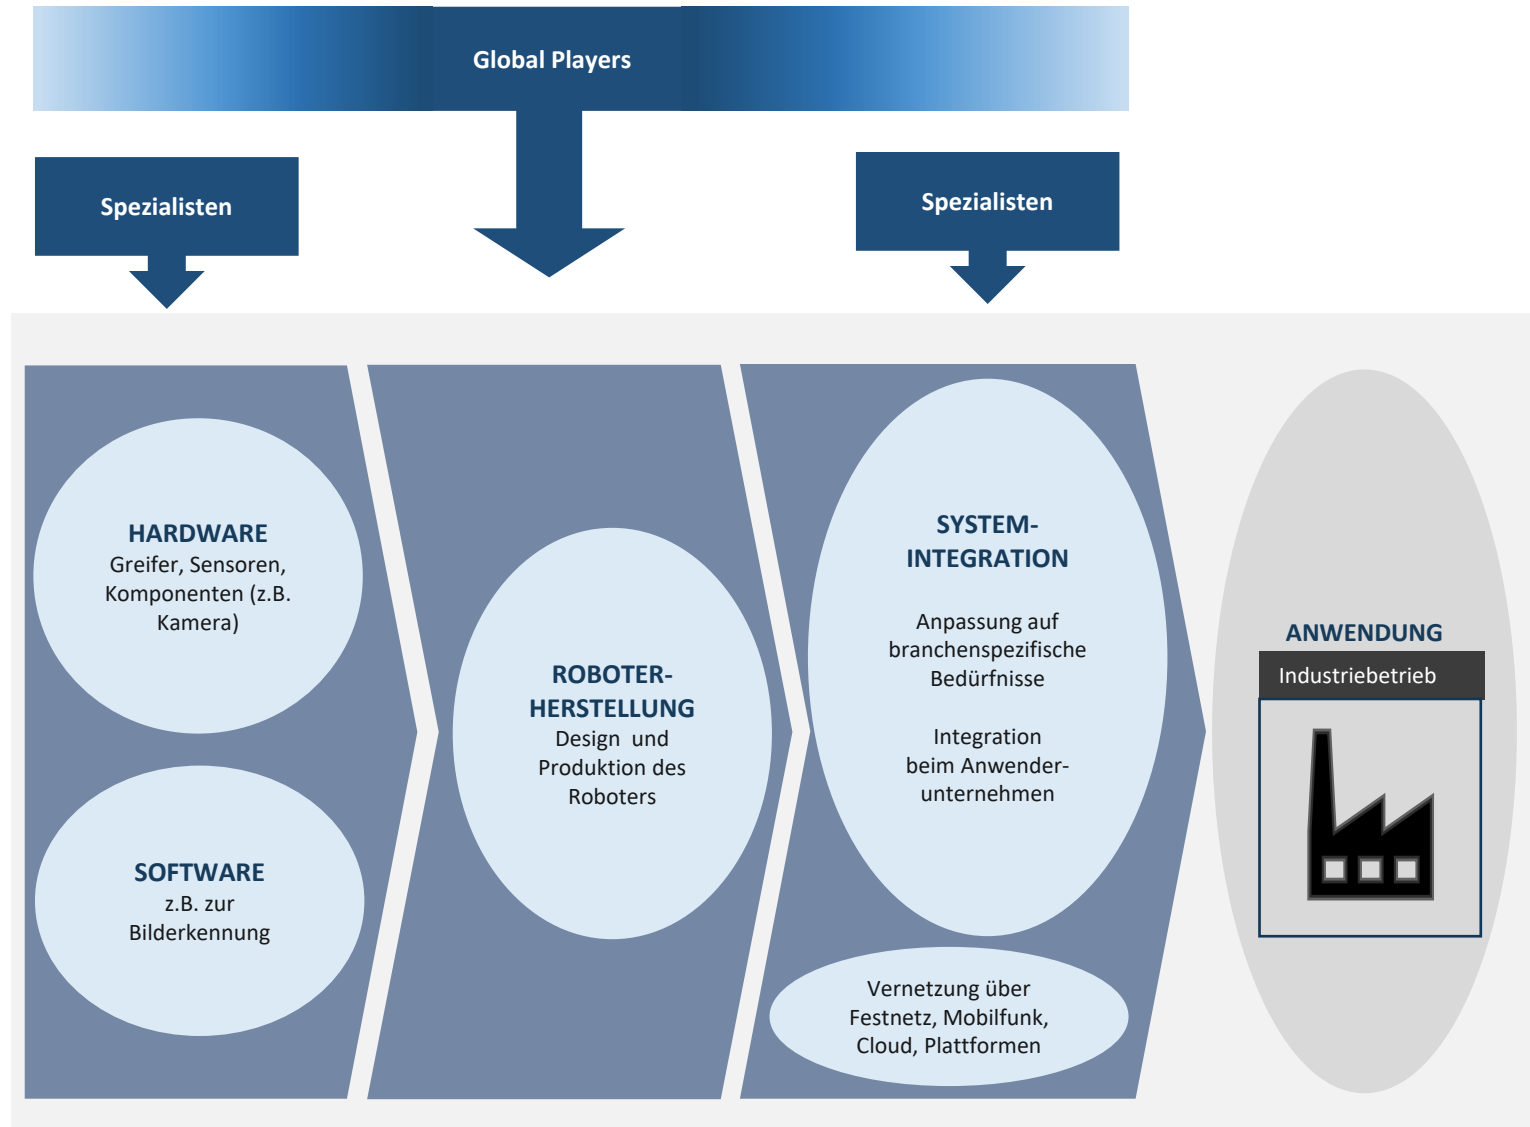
Global Players

Spezialisten

Spezialisten

HARDWARE
Greifer, Sensoren, Komponenten (z.B. Kamera)

SOFTWARE
z.B. zur Bilderkennung

ROBOTER-HERSTELLUNG
Design und Produktion des Roboters

SYSTEM-INTEGRATION

Anpassung auf branchenspezifische Bedürfnisse

Integration beim Anwenderunternehmen

Vernetzung über Festnetz, Mobilfunk, Cloud, Plattformen

ANWENDUNG
Industriebetrieb